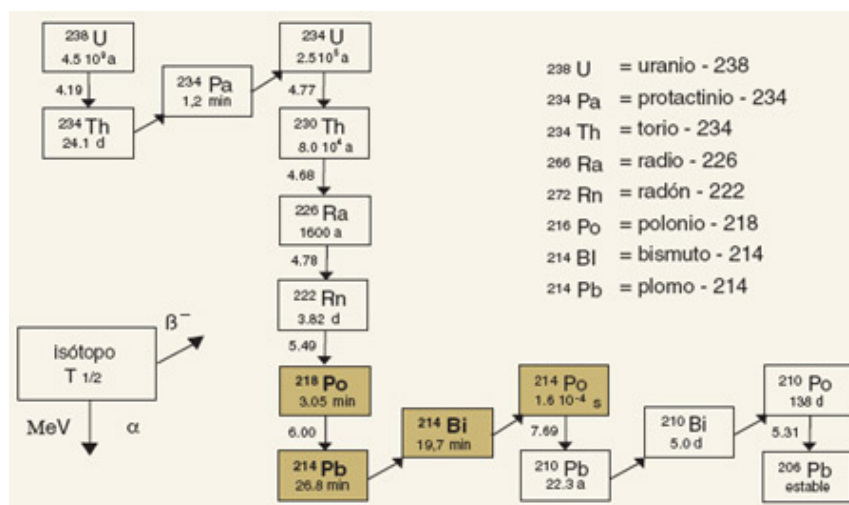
$^{238}$U
4.5 10$^{9}$a

4.19

$^{234}$Th
24.1 d

$^{234}$ Pa
1,2 min

$^{234}$U
2.5 10$^{5}$a

4.77

$^{230}$ Th
8.0 10$^{4}$ a

4.68

$^{226}$Ra
1600 a

4.78

$^{222}$ Rn
3.82 d

5.49

$^{218}$ Po
3.05 min

6.00

$^{214}$ Pb
26.8 min

$^{214}$ Bi
19,7 min

$^{214}$ Po
1.6 10$^{-4}$ s

7.69

$^{210}$ Pb
22.3 a

$^{210}$ Bi
5.0 d

$^{210}$ Po
138 d

5.31

$^{206}$ Pb
estable

$^{238}$ U = uranio - 238
$^{234}$ Pa = protactinio - 234
$^{234}$ Th = torio - 234
$^{266}$ Ra = radio - 226
$^{272}$ Rn = radón - 222
$^{216}$ Po = polonio - 218
$^{214}$ BI = bismuto - 214
$^{214}$ Pb = plomo - 214

isótopo
T 1/2

β$^{-}$

MeV α